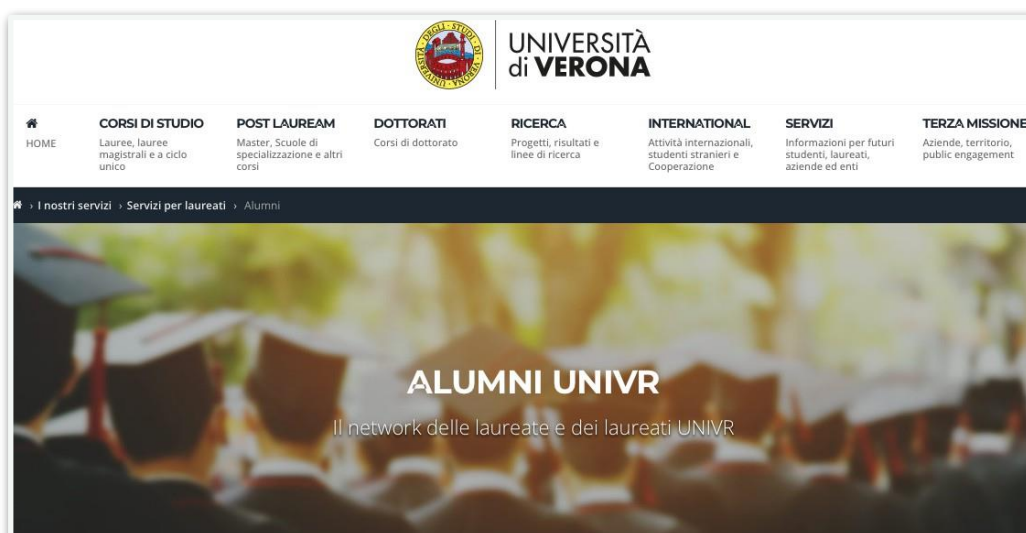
DEGLI STUDI DI VERONA

UNIVERSITÀ di VERONA

HOME

CORSI DI STUDIO
Lauree, lauree magistrali e a ciclo unico

POST LAUREAM
Master, Scuole di specializzazione e altri corsi

DOTTORATI
Corsi di dottorato

RICERCA
Progetti, risultati e linee di ricerca

INTERNATIONAL
Attività internazionali, studenti stranieri e Cooperazione

SERVIZI
Informazioni per futuri studenti, laureati, aziende ed enti

TERZA MISSIONE
Aziende, territorio, public engagement

› I nostri servizi › Servizi per laureati › Alumni

ALUMNI UNIVR

Il network delle laureate e dei laureati UNIVR